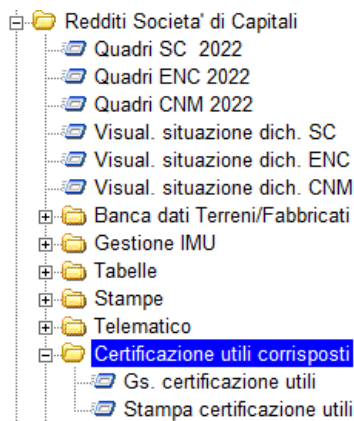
Redditi Societa' di Capitali
Quadri SC 2022
Quadri ENC 2022
Quadri CNM 2022
Visual. situazione dich. SC
Visual. situazione dich. ENC
Visual. situazione dich. CNM
Banca dati Terreni/Fabbricati
Gestione IMU
Tabelle
Stampe
Telematico
Certificazione utili corrisposti
Gs. certificazione utili
Stampa certificazione utili